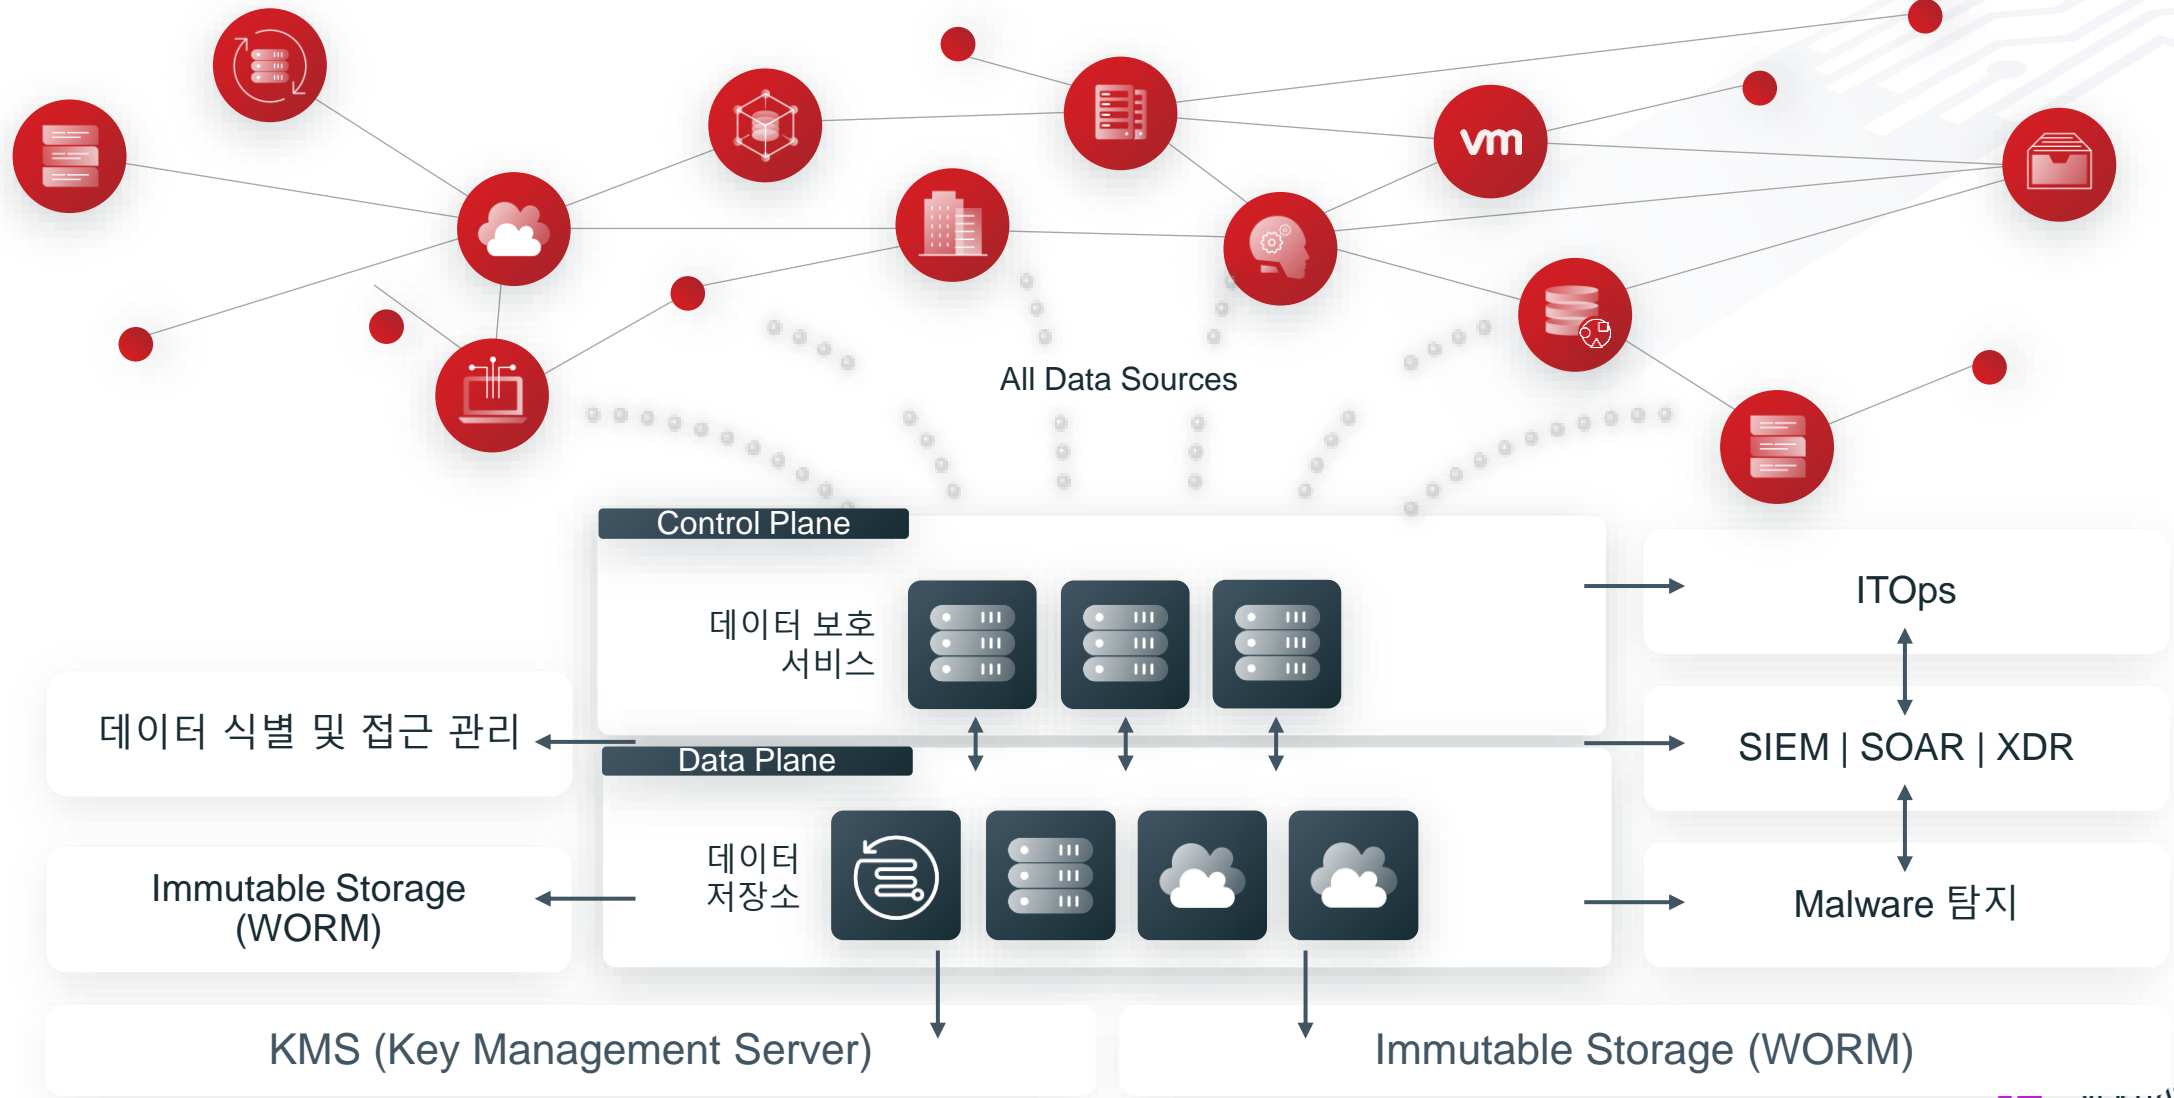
vm

All Data Sources

Control Plane

데이터 보호 서비스

데이터 식별 및 접근 관리

Data Plane

데이터 저장소

Immutable Storage (WORM)

ITOps

SIEM | SOAR | XDR

Malware 탐지

KMS (Key Management Server)

Immutable Storage (WORM)